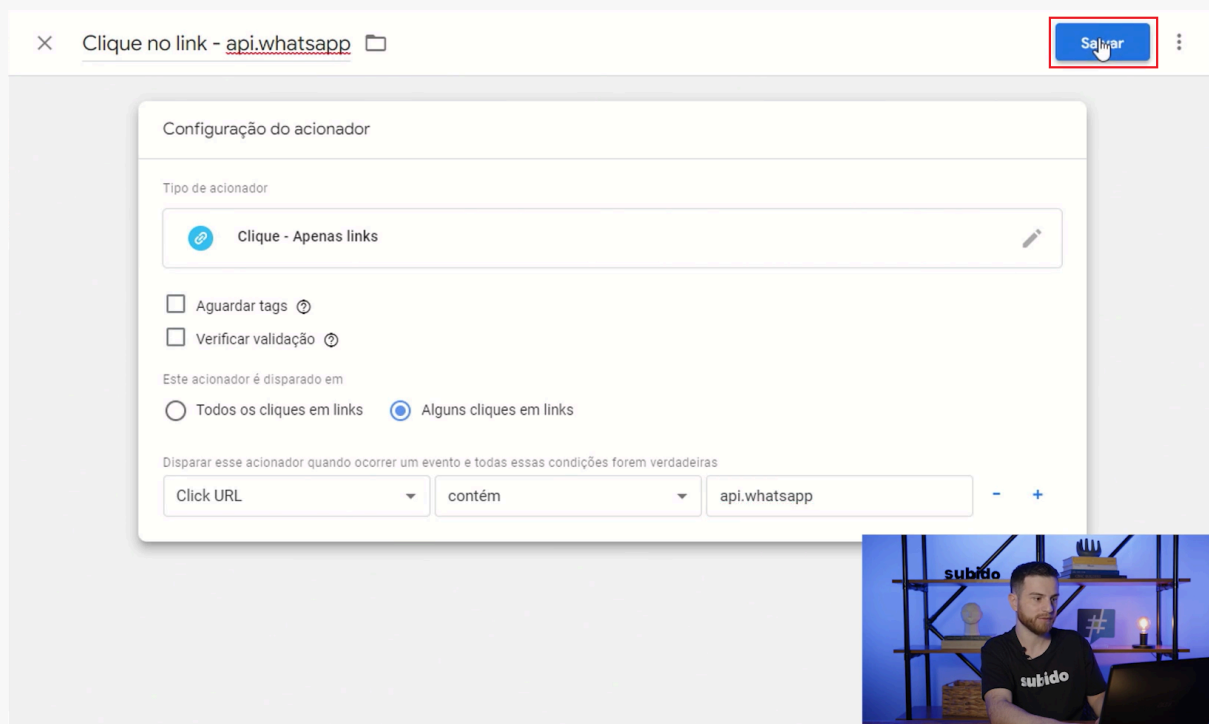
Clique no link - api.whatsapp

Salvar

Configuração do acionador

Tipo de acionador

Clique - Apenas links

Aguardar tags

Verificar validação

Este acionador é disparado em

Todos os cliques em links

Alguns cliques em links

Disparar esse acionador quando ocorrer um evento e todas essas condições forem verdadeiras

Click URL

contém

api.whatsapp

subido

subido